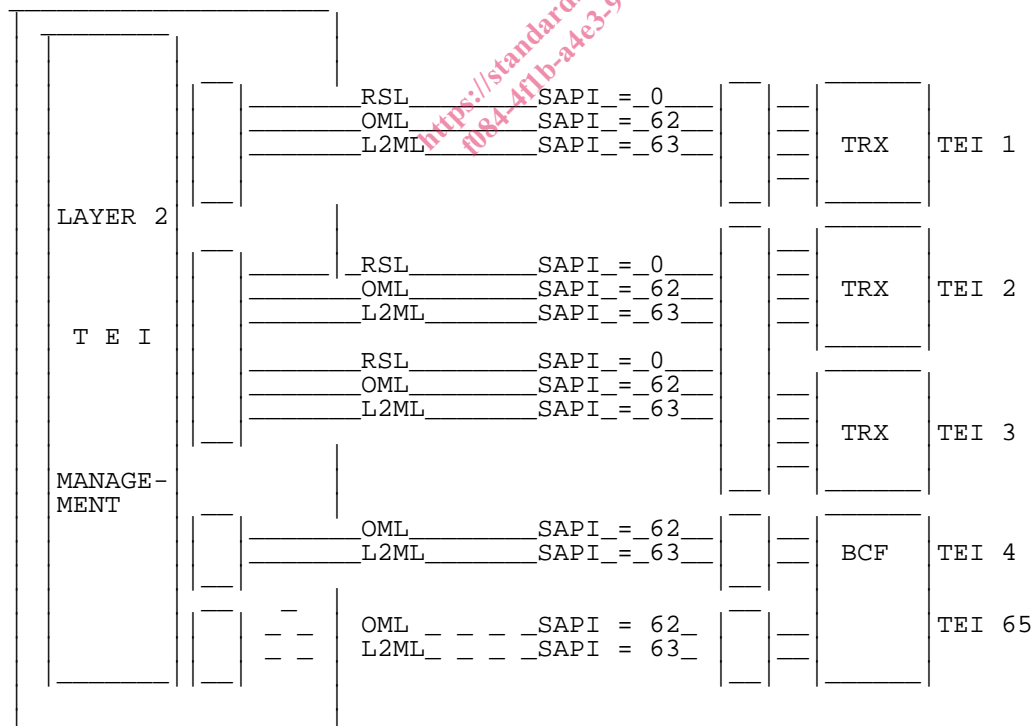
LAYER 2

T E I

MANAGE-
MENT

RSL SAPI = 0
OML SAPI = 62
L2ML SAPI = 63
TRX TEI 1

RSL SAPI = 0
OML SAPI = 62
L2ML SAPI = 63
TRX TEI 2

RSL SAPI = 0
OML SAPI = 62
L2ML SAPI = 63
TRX TEI 3

OML SAPI = 62
L2ML SAPI = 63
BCF TEI 4

OML SAPI = 62
L2ML SAPI = 63
TEI 65

https://standards... f084-4f1b-a4e3-9...